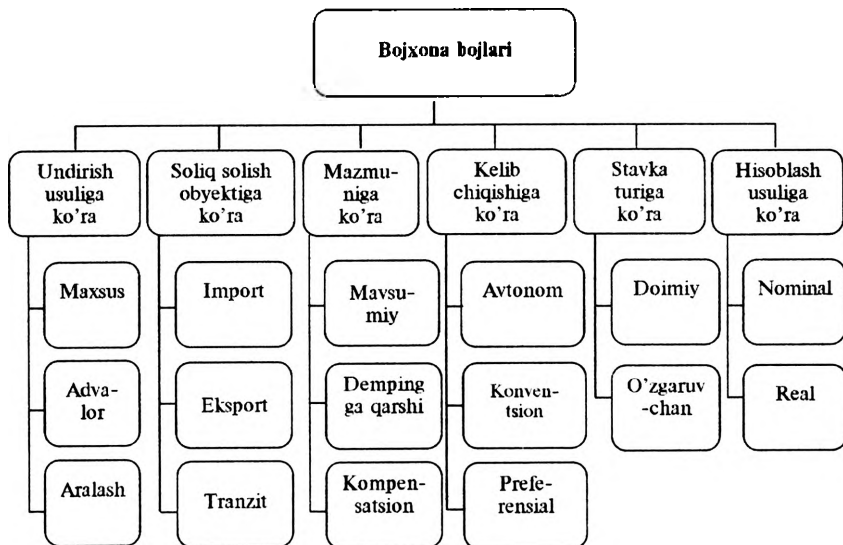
Bojxona bojlari

Undirish usuliga ko'ra

Maxsus

Advalor

Aralash

Soliq solish obyektiga ko'ra

Import

Eksport

Tranzit

Mazmuniga ko'ra

Mavsumiy

Demping ga qarshi

Kompensatsion

Kelib chiqishiga ko'ra

Avtonom

Konventsion

Preferensial

Stavka turiga ko'ra

Doimiy

O'zgaruv-chan

Hisoblash usuliga ko'ra

Nominal

Real